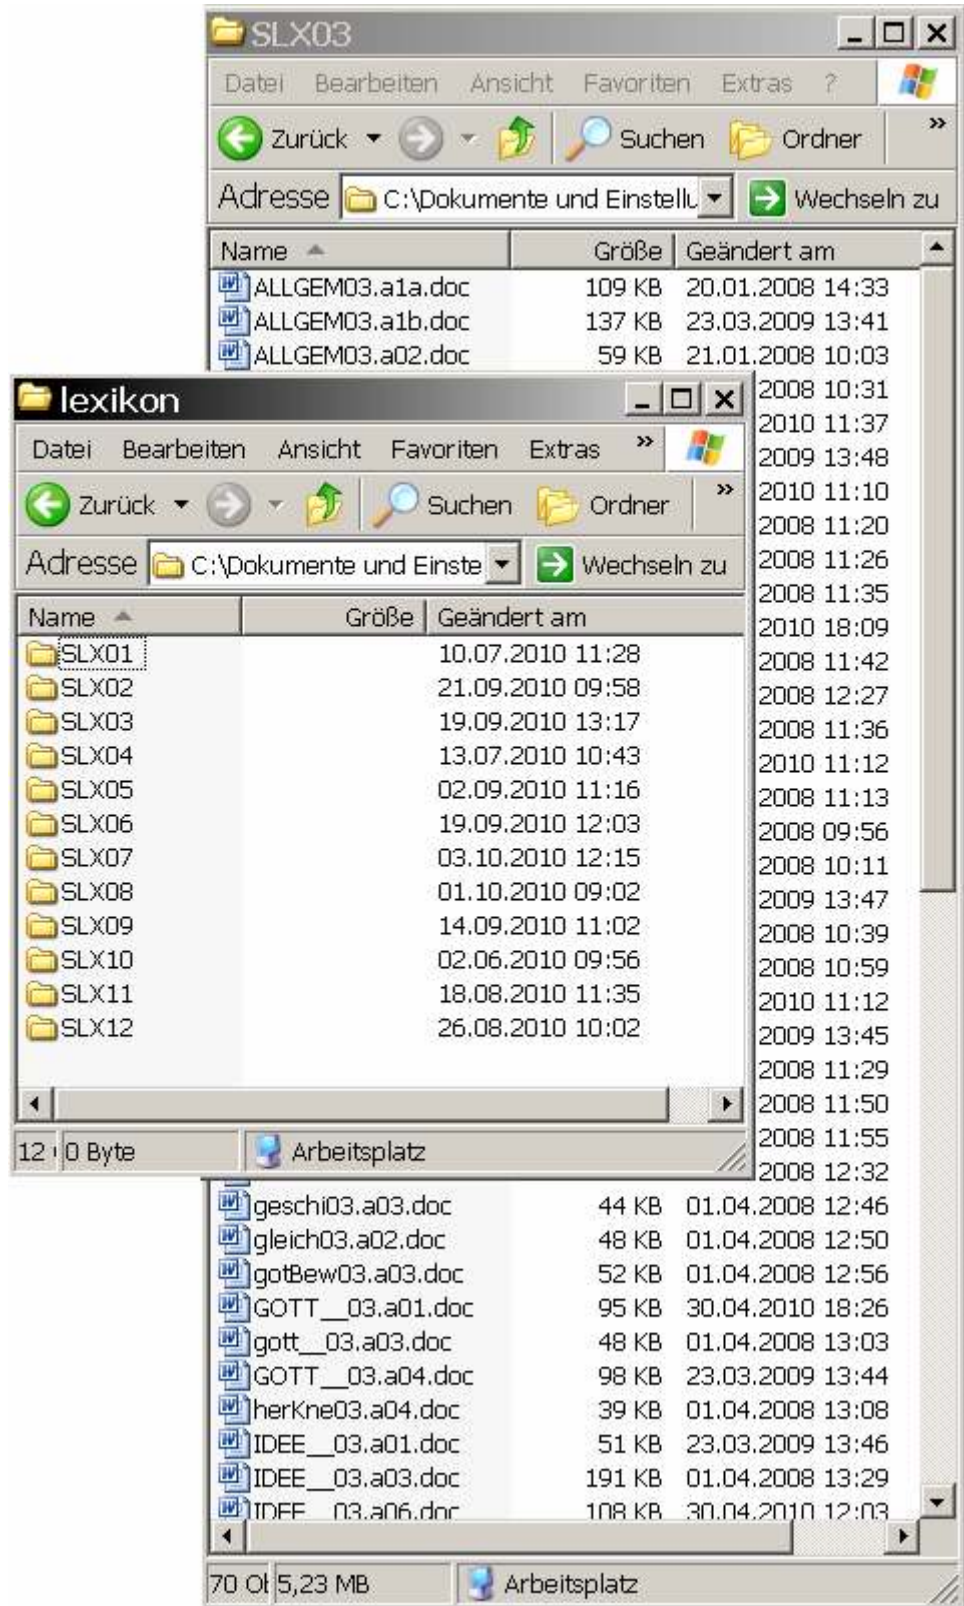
SLX03

Datei Bearbeiten Ansicht Favoriten Extras ?

Zurück Suchen Ordner »

Adresse C:\Dokumente und Einstellu Wechseln zu

| Name | Größe | Geändert am |
|---|---|---|
| ALLGEM03.a1a.doc | 109 KB | 20.01.2008 14:33 |
| ALLGEM03.a1b.doc | 137 KB | 23.03.2009 13:41 |
| ALLGEM03.a02.doc | 59 KB | 21.01.2008 10:03 |

2008 10:31
2010 11:37
2009 13:48
2010 11:10
2008 11:20
2008 11:26
2008 11:35
2010 18:09
2008 11:42
2008 12:27
2008 11:36
2010 11:12
2008 11:13
2008 09:56
2008 10:11
2009 13:47
2008 10:39
2008 10:59
2010 11:12
2009 13:45
2008 11:29
2008 11:50
2008 11:55
2008 12:32

lexikon

Datei Bearbeiten Ansicht Favoriten Extras »

Zurück Suchen Ordner »

Adresse C:\Dokumente und Einste Wechseln zu

| Name | Größe | Geändert am |
|---|---|---|
| SLX01 | | 10.07.2010 11:28 |
| SLX02 | | 21.09.2010 09:58 |
| SLX03 | | 19.09.2010 13:17 |
| SLX04 | | 13.07.2010 10:43 |
| SLX05 | | 02.09.2010 11:16 |
| SLX06 | | 19.09.2010 12:03 |
| SLX07 | | 03.10.2010 12:15 |
| SLX08 | | 01.10.2010 09:02 |
| SLX09 | | 14.09.2010 11:02 |
| SLX10 | | 02.06.2010 09:56 |
| SLX11 | | 18.08.2010 11:35 |
| SLX12 | | 26.08.2010 10:02 |

12 0 Byte Arbeitsplatz

| | | |
|---|---|---|
| geschi03.a03.doc | 44 KB | 01.04.2008 12:46 |
| gleich03.a02.doc | 48 KB | 01.04.2008 12:50 |
| gotBew03.a03.doc | 52 KB | 01.04.2008 12:56 |
| GOTT__03.a01.doc | 95 KB | 30.04.2010 18:26 |
| gott__03.a03.doc | 48 KB | 01.04.2008 13:03 |
| GOTT__03.a04.doc | 98 KB | 23.03.2009 13:44 |
| herKne03.a04.doc | 39 KB | 01.04.2008 13:08 |
| IDEE__03.a01.doc | 51 KB | 23.03.2009 13:46 |
| IDEE__03.a03.doc | 191 KB | 01.04.2008 13:29 |
| IDEE__03.a06.doc | 108 KB | 30.04.2010 12:03 |

70 O 5,23 MB Arbeitsplatz